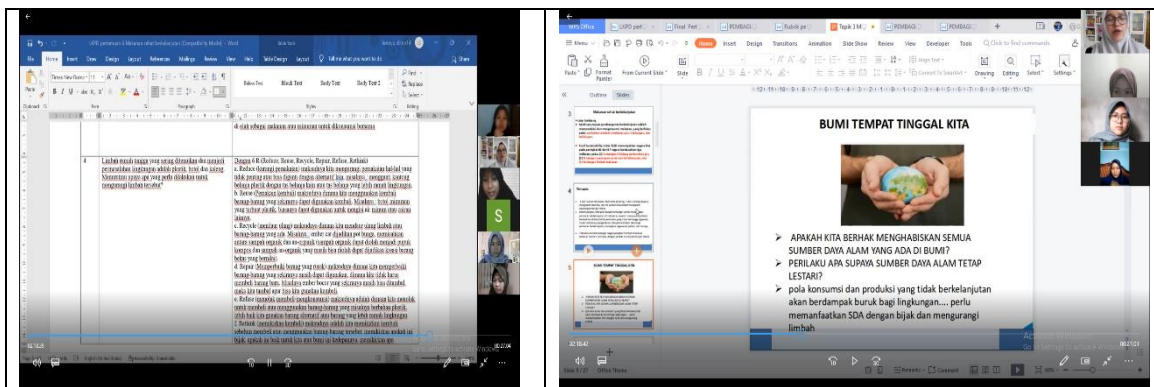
BUMI TEMPAT TINGGAL KITA

➤ APAKAH KITA BERHAK MENGHABISKAN SEMUA SUMBER DAYA ALAM YANG ADA DI BUMI?
➤ PERILAKU APA SUPAYA SUMBER DAYA ALAM TETAP LESTARI?
➤ pola konsumsi dan produksi yang tidak berkelanjutan akan berdampak buruk bagi lingkungan.... perlu memanfaatkan SDA dengan bijak dan mengurangi limbah

Home Insert Design Transitions Animation Slide Show Review View Developer Tools

Outline Slides

S

4

Dengan 6 R (Reduce, Reuse, Recycle, Repair, Refuse, Rethink)

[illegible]